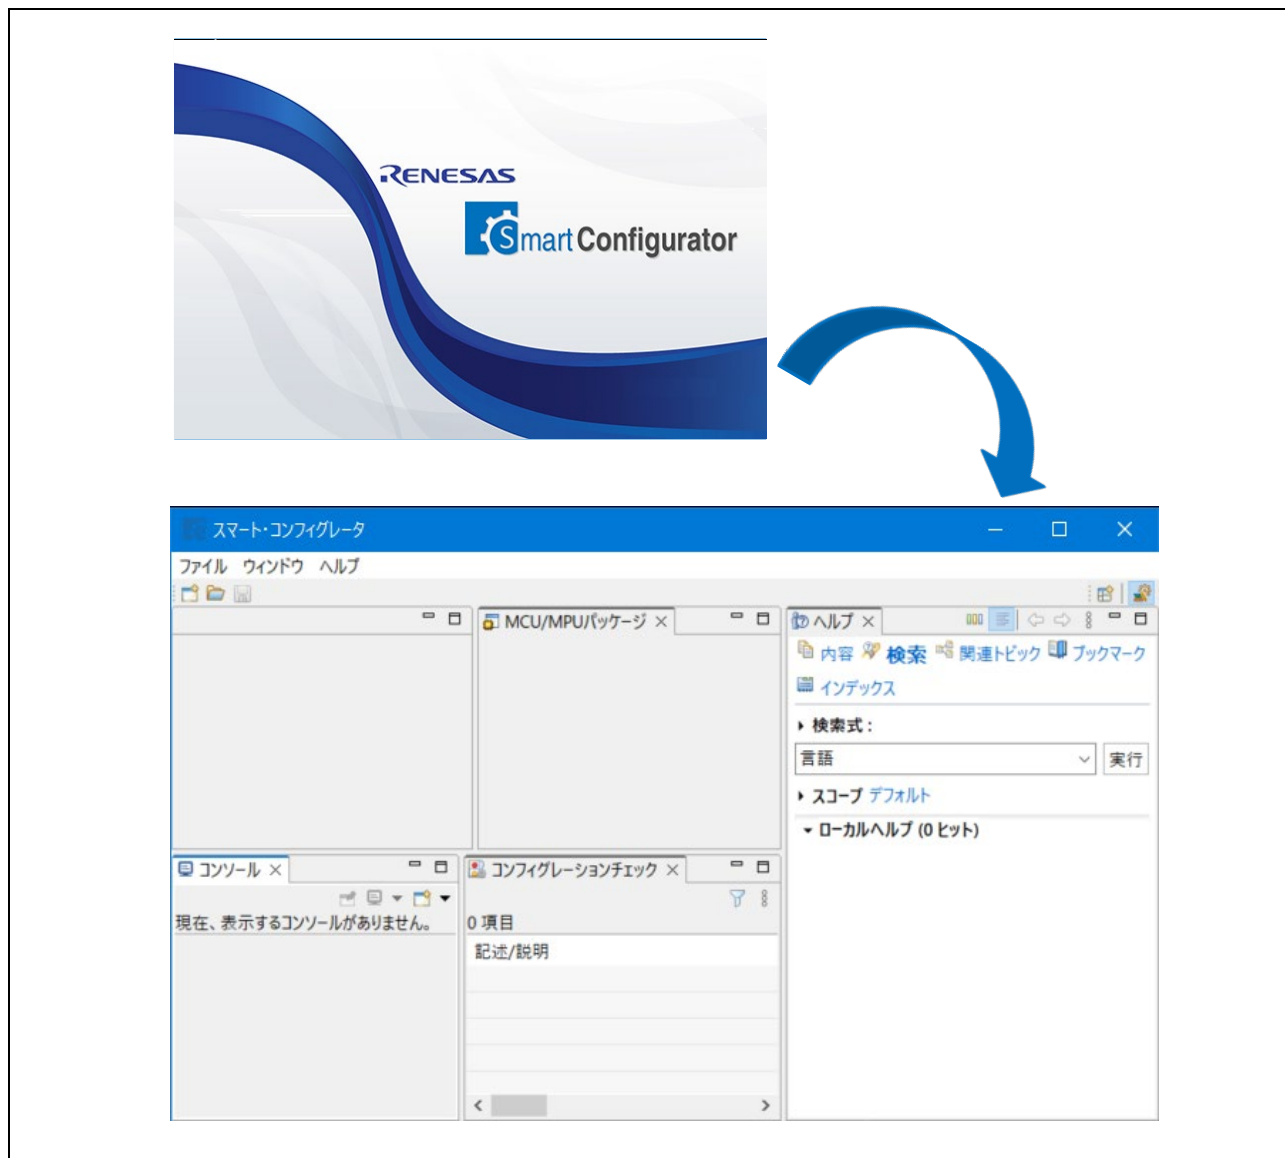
RENESAS

Smart Configurator

スマート・コンフィグレータ

ファイル ウィンドウ ヘルプ

MCU/MPUパッケージ ×

ヘルプ ×

内容 検索 関連トピック ブックマーク

インデックス

検索式：

言語

実行

スコープ デフォルト

ローカルヘルプ (0 ヒット)

コンソール ×

現在、表示するコンソールがありません。

コンフィグレーションチェック ×

0 項目

記述/説明